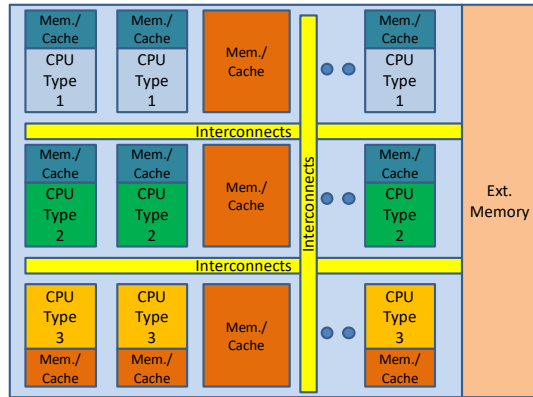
Mem./ Cache

CPU Type 1

Mem./ Cache

CPU Type 1

Mem./ Cache

Mem./ Cache

CPU Type 1

Interconnects

Mem./ Cache

CPU Type 2

Mem./ Cache

CPU Type 2

Mem./ Cache

Interconnects

Mem./ Cache

CPU Type 2

Ext. Memory

Interconnects

CPU Type 3

Mem./ Cache

CPU Type 3

Mem./ Cache

Mem./ Cache

CPU Type 3

Mem./ Cache